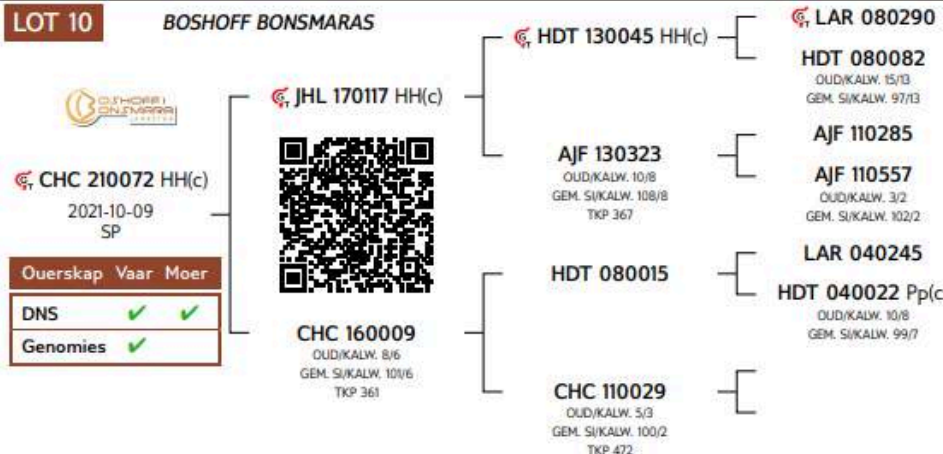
LOT 10

BOSHOFF BONSMARAS

BOSHOFF BONSMARA

CHC 210072 HH(c)
2021-10-09
SP

| Ouerskap | Vaar | Moer |
|---|---|---|
| DNS | ✔ | ✔ |
| Genomies | ✔ | |

JHL 170117 HH(c)

CHC 160009
OUD/KALW. 8/6
GEM. SI/KALW. 101/6
TKP 361

HDT 130045 HH(c)

AJF 130323
OUD/KALW. 10/8
GEM. SI/KALW. 108/8
TKP 367

HDT 080015

CHC 110029
OUD/KALW. 5/3
GEM. SI/KALW. 100/2
TKP 472

LAR 080290

HDT 080082
OUD/KALW. 15/13
GEM. SI/KALW. 97/13

AJF 110285

AJF 110557
OUD/KALW. 3/2
GEM. SI/KALW. 102/2

LAR 040245

HDT 040022 Pp(c
OUD/KALW. 10/8
GEM. SI/KALW. 99/7